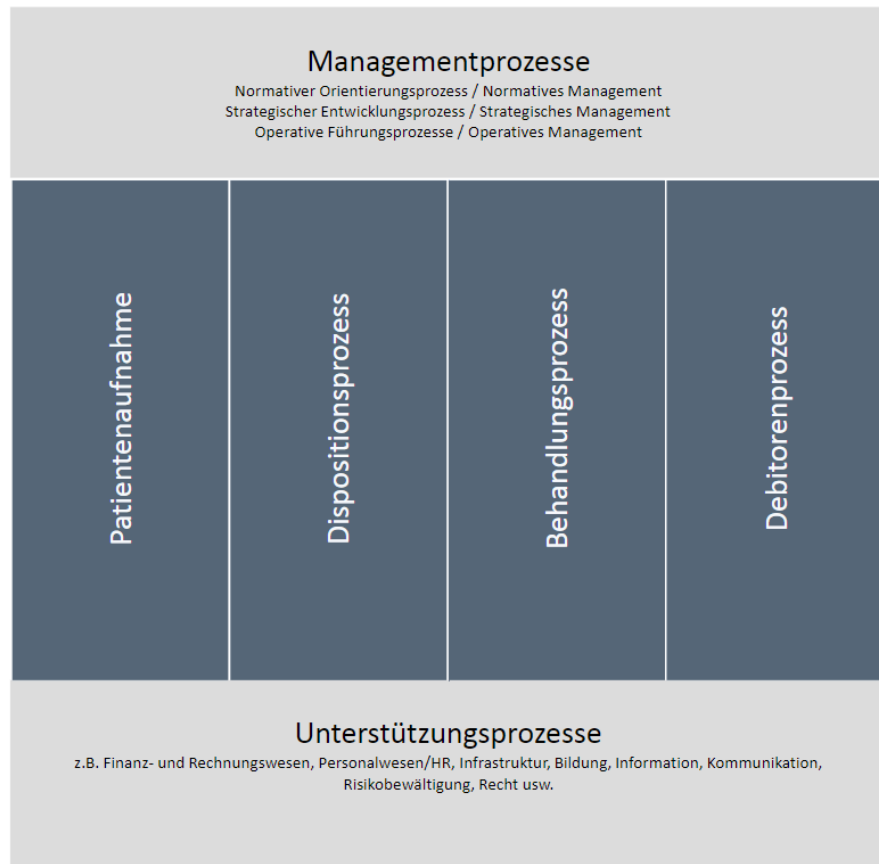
Managementprozesse
Normativer Orientierungsprozess / Normatives Management
Strategischer Entwicklungsprozess / Strategisches Management
Operative Führungsprozesse / Operatives Management

Patientenaufnahme

Dispositionsprozess

Behandlungsprozess

Debitorenprozess

Unterstützungsprozesse
z.B. Finanz- und Rechnungswesen, Personalwesen/HR, Infrastruktur, Bildung, Information, Kommunikation, Risikobewältigung, Recht usw.